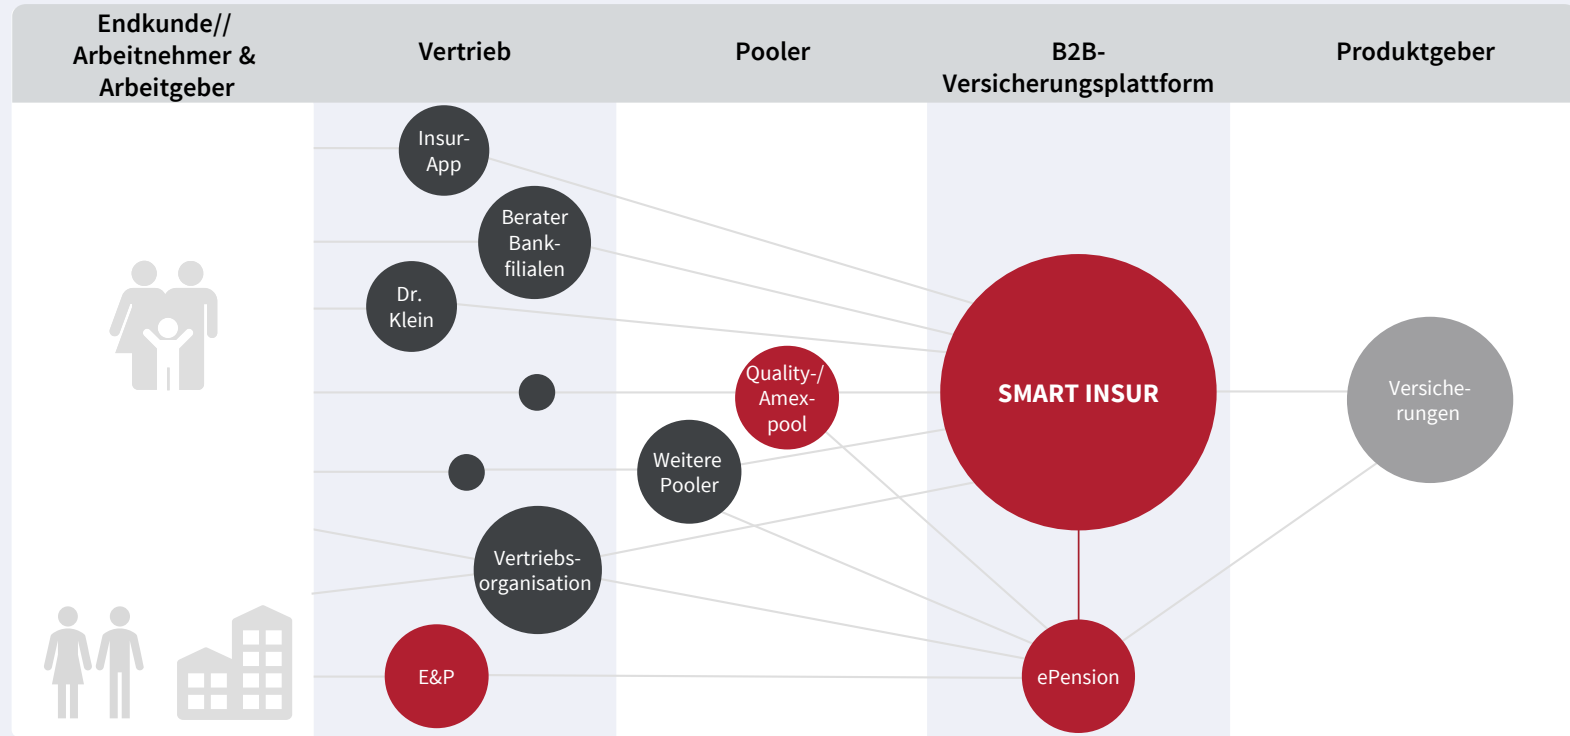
Endkunde// Arbeitnehmer & Arbeitgeber

Vertrieb

Pooler

B2B-Versicherungsplattform

Produktgeber

Insur-App

Berater Bank-filialen

Dr. Klein

Quality-/ Amex-pool

Weitere Pooler

Vertriebs-organisation

E&P

SMART INSUR

Versiche-rungen

ePension